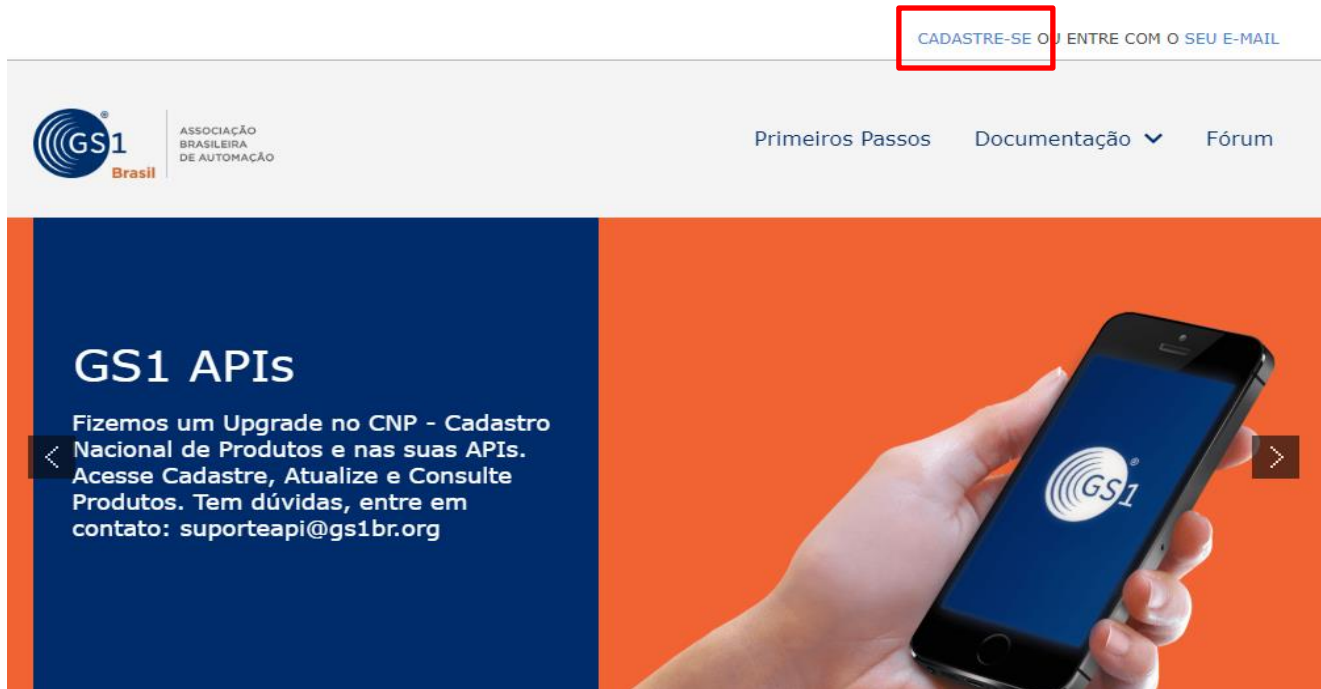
CADASTRE-SE OU ENTRE COM O SEU E-MAIL

GS1 Brasil ASSOCIAÇÃO BRASILEIRA DE AUTOMAÇÃO

Primeiros Passos Documentação Fórum

GS1 APIs

Fizemos um Upgrade no CNP - Cadastro Nacional de Produtos e nas suas APIs. Acesse Cadastre, Atualize e Consulte Produtos. Tem dúvidas, entre em contato: suporteapi@gs1br.org

GS1